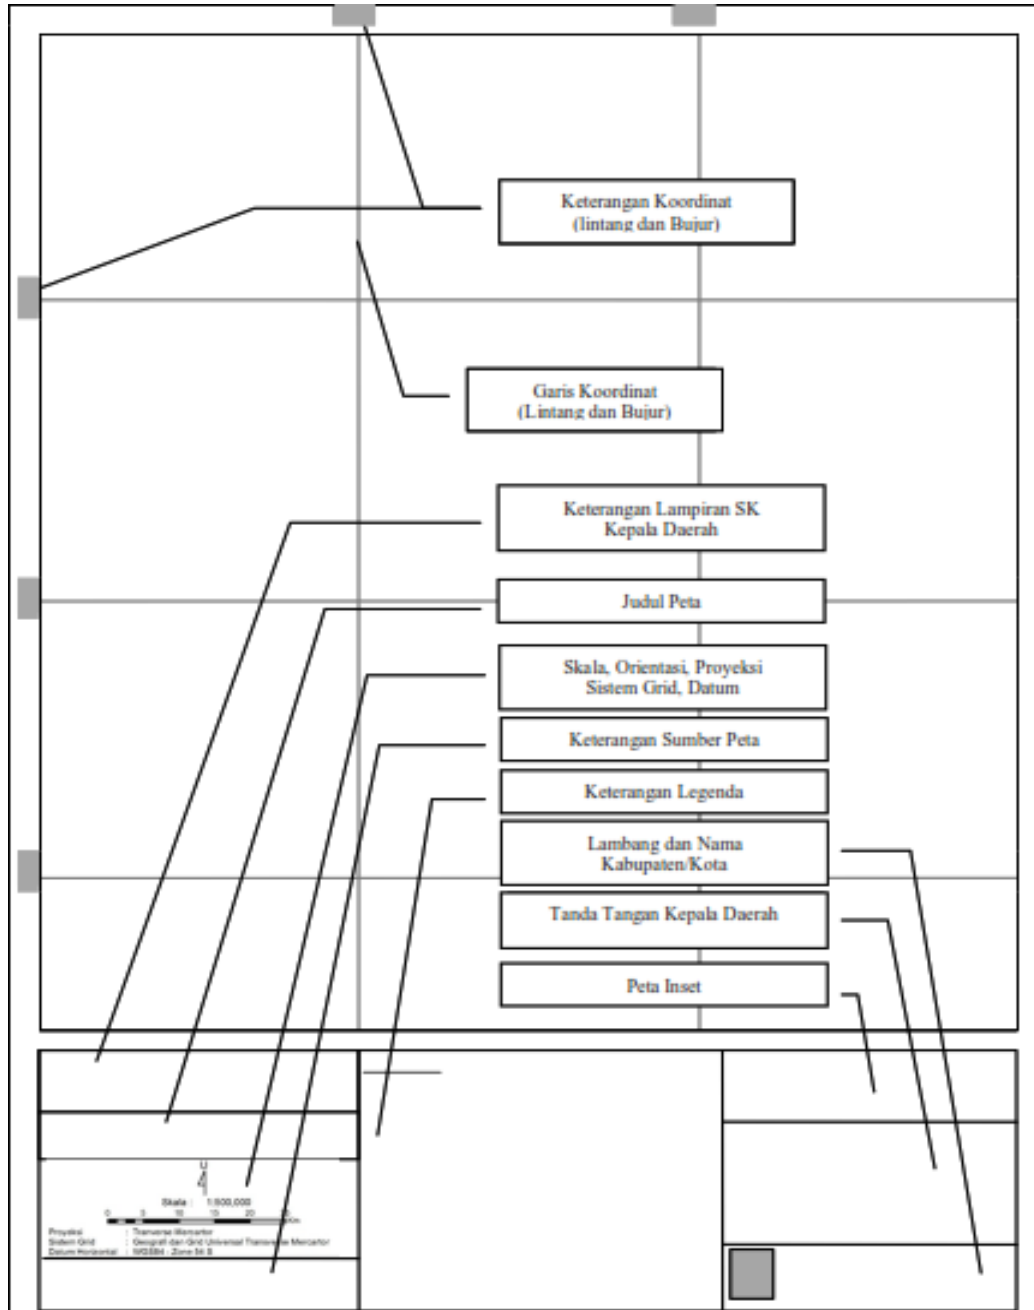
Keterangan Koordinat
(lintang dan Bujur)

Garis Koordinat
(Lintang dan Bujur)

Keterangan Lampiran SK
Kepala Daerah

Judul Peta

Skala, Orientasi, Proyeksi
Sistem Grid, Datum

Keterangan Sumber Peta

Keterangan Legenda

Lambang dan Nama
Kabupaten/Kota

Tanda Tangan Kepala Daerah

Peta Inset

U

Skala : 1:500,000

0 5 10 15 20 Km

Proyeksi : Transverse Mercartor
Sistem Grid : Geografi dan Grid Universal Transverse Mercartor
Datum Horizontal : WGS84 - Zone 54 S